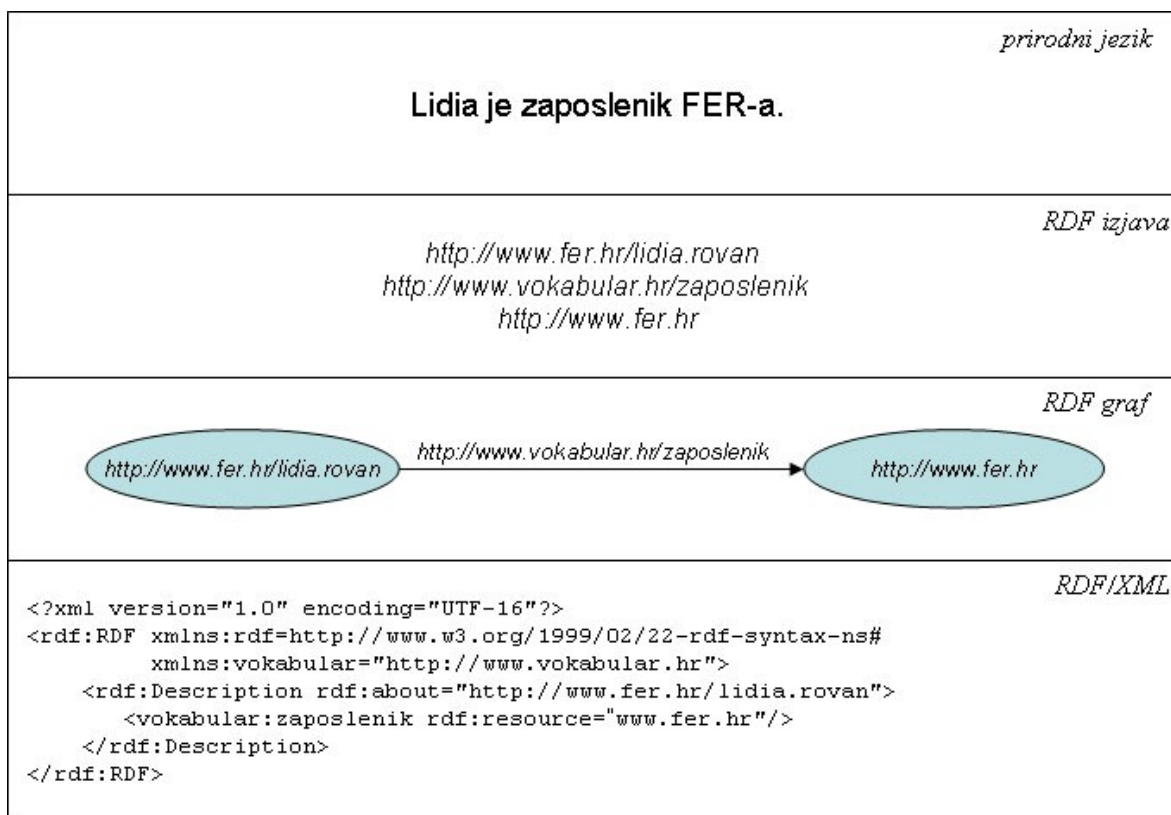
prirodni jezik

Lidia je zaposlenik FER-a.

RDF izjava

http://www.fer.hr/lidia.rovan
http://www.vokabular.hr/zaposlenik
http://www.fer.hr

RDF graf

http://www.fer.hr/lidia.rovan

http://www.vokabular.hr/zaposlenik

http://www.fer.hr

RDF/XML

<?xml version="1.0" encoding="UTF-16"?>
<rdf:RDF xmlns:rdf=http://www.w3.org/1999/02/22-rdf-syntax-ns#
xmlns:vokabular="http://www.vokabular.hr">
<rdf:Description rdf:about="http://www.fer.hr/lidia.rovan">
<vokabular:zaposlenik rdf:resource="www.fer.hr"/>
</rdf:Description>
</rdf:RDF>